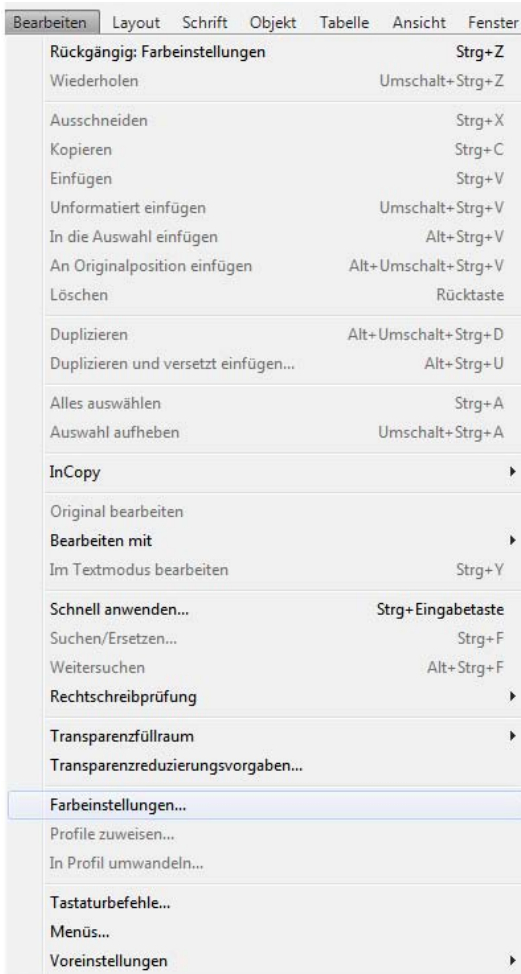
Bearbeiten Layout Schrift Objekt Tabelle Ansicht Fenster

Rückgängig: Farbeinstellungen Strg+Z
Wiederholen Umschalt+Strg+Z

Ausschneiden Strg+X
Kopieren Strg+C
Einfügen Strg+V
Unformatiert einfügen Umschalt+Strg+V
In die Auswahl einfügen Alt+Strg+V
An Originalposition einfügen Alt+Umschalt+Strg+V
Löschen Rücktaste

Duplizieren Alt+Umschalt+Strg+D
Duplizieren und versetzt einfügen... Alt+Strg+U

Alles auswählen Strg+A
Auswahl aufheben Umschalt+Strg+A

InCopy

Original bearbeiten
Bearbeiten mit
Im Textmodus bearbeiten Strg+Y

Schnell anwenden... Strg+Eingabetaste
Suchen/Ersetzen... Strg+F
Weitersuchen Alt+Strg+F
Rechtschreibprüfung

Transparenzfüllraum
Transparenzreduzierungsvorgaben...

Farbeinstellungen...
Profile zuweisen...
In Profil umwandeln...

Tastaturbefehle...
Menüs...
Voreinstellungen